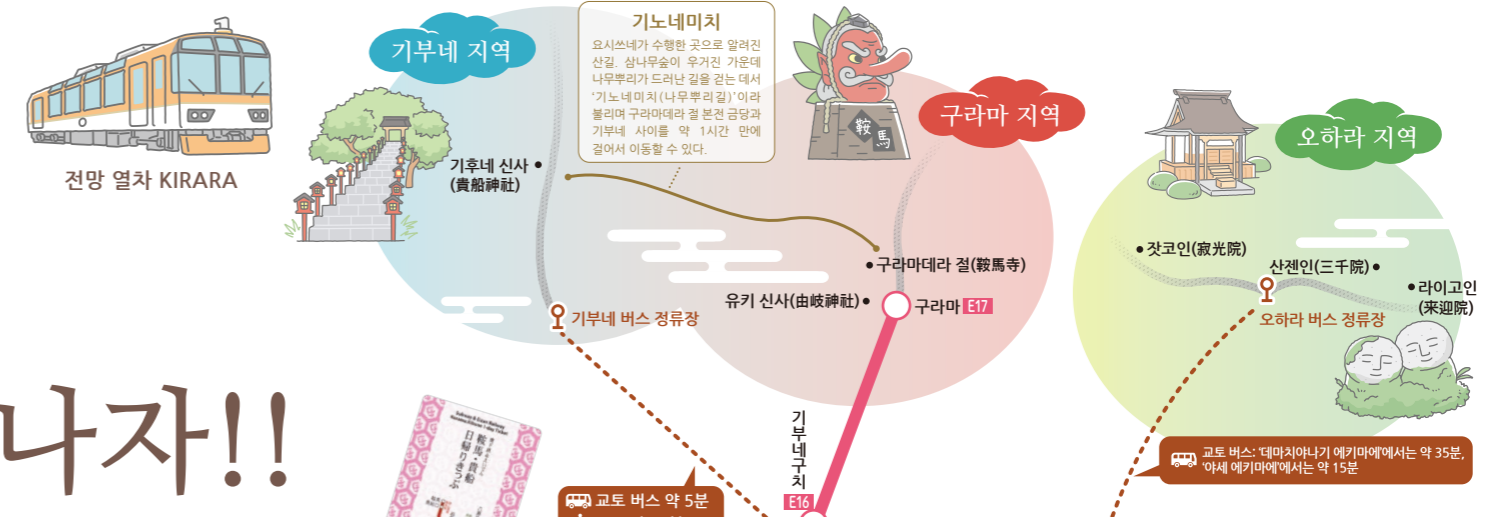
전망 열차 KIRARA

기부네 지역

기노네미치

요시쓰네가 수행한 곳으로 알려진 산길. 삼나무숲이 우거진 가운데 나무뿌리가 드러난 길을 걷는 데서 '기노네미치(나무뿌리길)'이라 불리며 구라마데라 절 본전 금당과 기부네 사이를 약 1시간 만에 걸어서 이동할 수 있다.

기후네 신사
(貴船神社)

鞍馬

구라마 지역

오하라 지역

구라마데라 절(鞍馬寺)

유키 신사(由岐神社)

구라마 E17

기부네 버스 정류장

잣코인(寂光院)

산젠인(三千院)

라이고인
(来迎院)

오하라 버스 정류장

나자!!

鞍馬・貴船
日帰りきっぷ

기부네구치

E16

교토 버스 약 5분

교토 버스: '데마치야나기 에키마에'에서는 약 35분, '야세 에키마에'에서는 약 15분